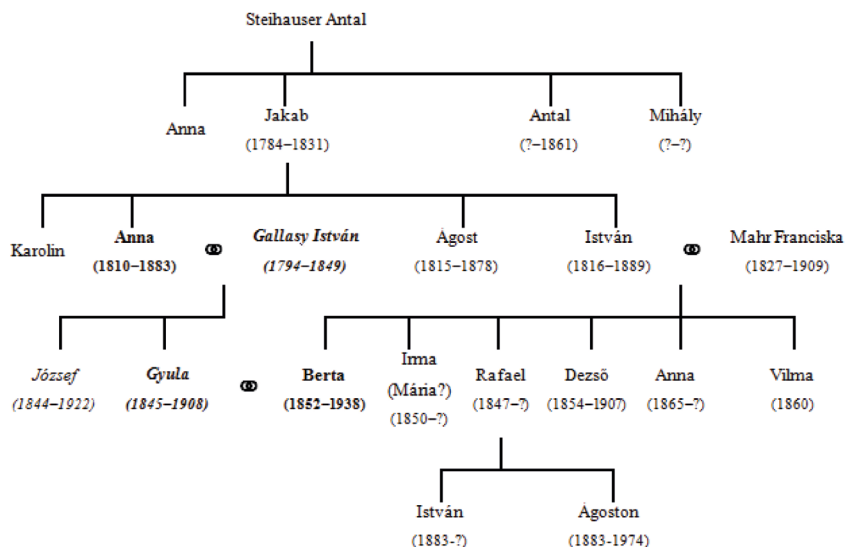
Steihauser Antal

Anna

Jakab
(1784–1831)

Antal
(?–1861)

Mihály
(?–?)

Karolin

**Anna**
**(1810–1883)**

*Gallasy István*
*(1794–1849)*

Ágost
(1815–1878)

István
(1816–1889)

Mahr Franciska
(1827–1909)

*József*
*(1844–1922)*

*Gyula*
*(1845–1908)*

**Berta**
**(1852–1938)**

Irma
(Mária?)
(1850–?)

Rafael
(1847–?)

Dezső
(1854–1907)

Anna
(1865–?)

Vilma
(1860)

István
(1883-?)

Ágoston
(1883-1974)